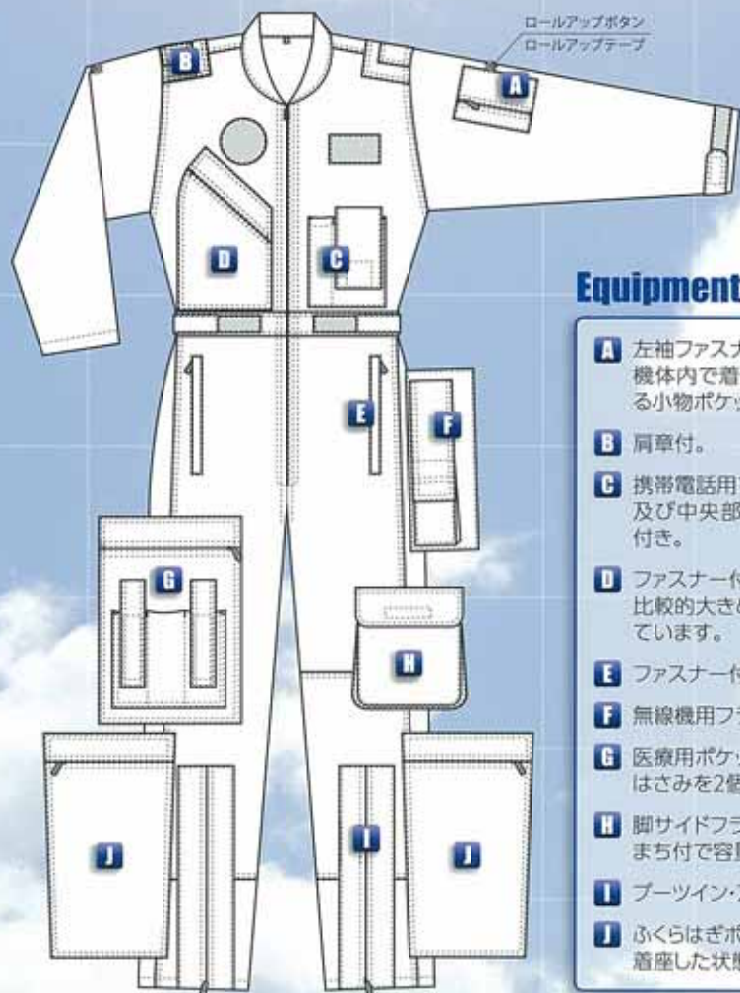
ロールアップボタン
ロールアップテープ

B
A
D
C
E
F
G
H
J
I
J

Equipment

A 左袖ファスナ
機体内で着
る小物ポケッ

B 肩章付。

C 携帯電話用
及び中央部
付き。

D ファスナー付
比較的大きさ
ています。

E ファスナー付

F 無線機用フ

G 医療用ポケッ
はさみを2個

H 脚サイドフラ
まち付で容

I ブーツイン・

J ふくらはぎポ
着座した状